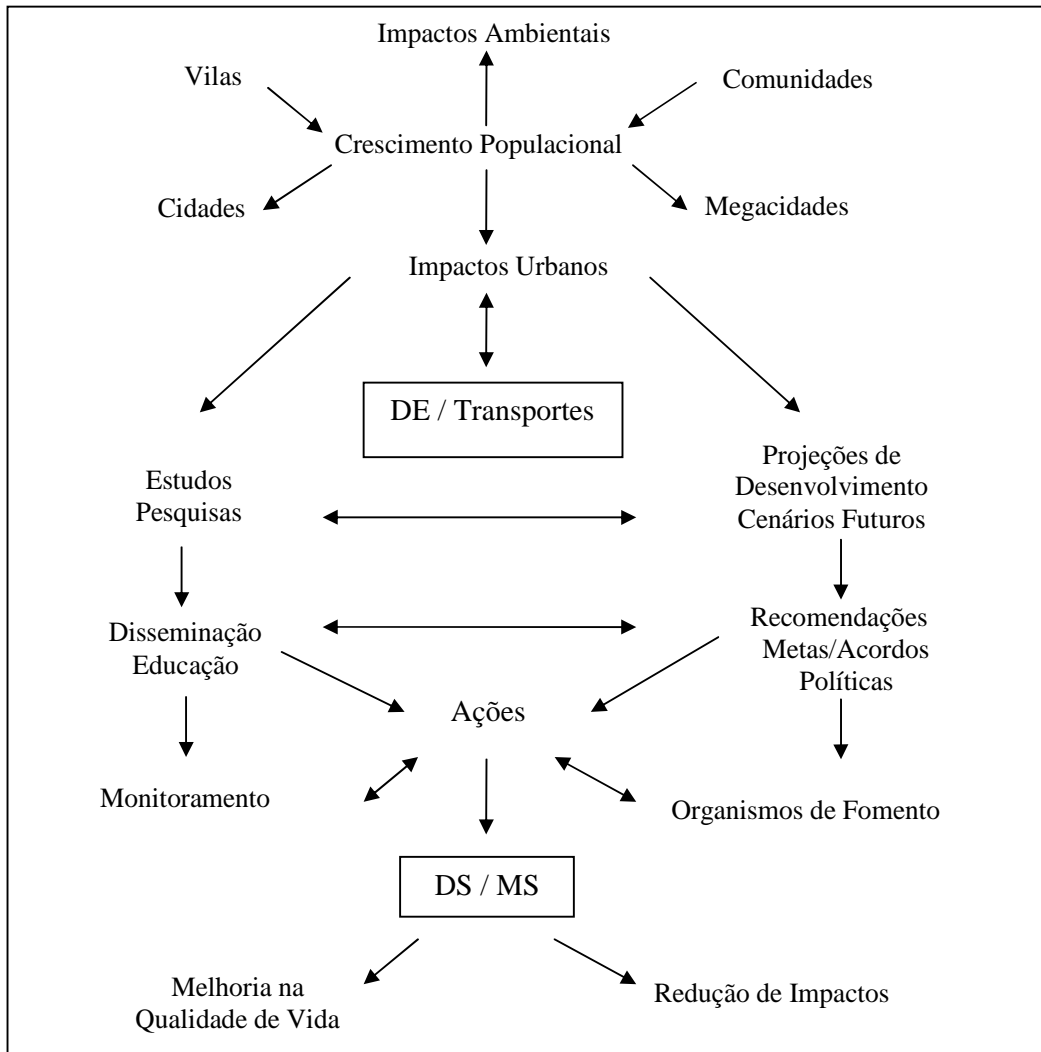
Impactos Ambientais

Vilas

Comunidades

Crescimento Populacional

Cidades

Megacidades

Impactos Urbanos

DE / Transportes

Estudos
Pesquisas

Projeções de
Desenvolvimento
Cenários Futuros

Disseminação
Educação

Recomendações
Metas/Acordos
Políticas

Ações

Monitoramento

Organismos de Fomento

DS / MS

Melhoria na
Qualidade de Vida

Redução de Impactos